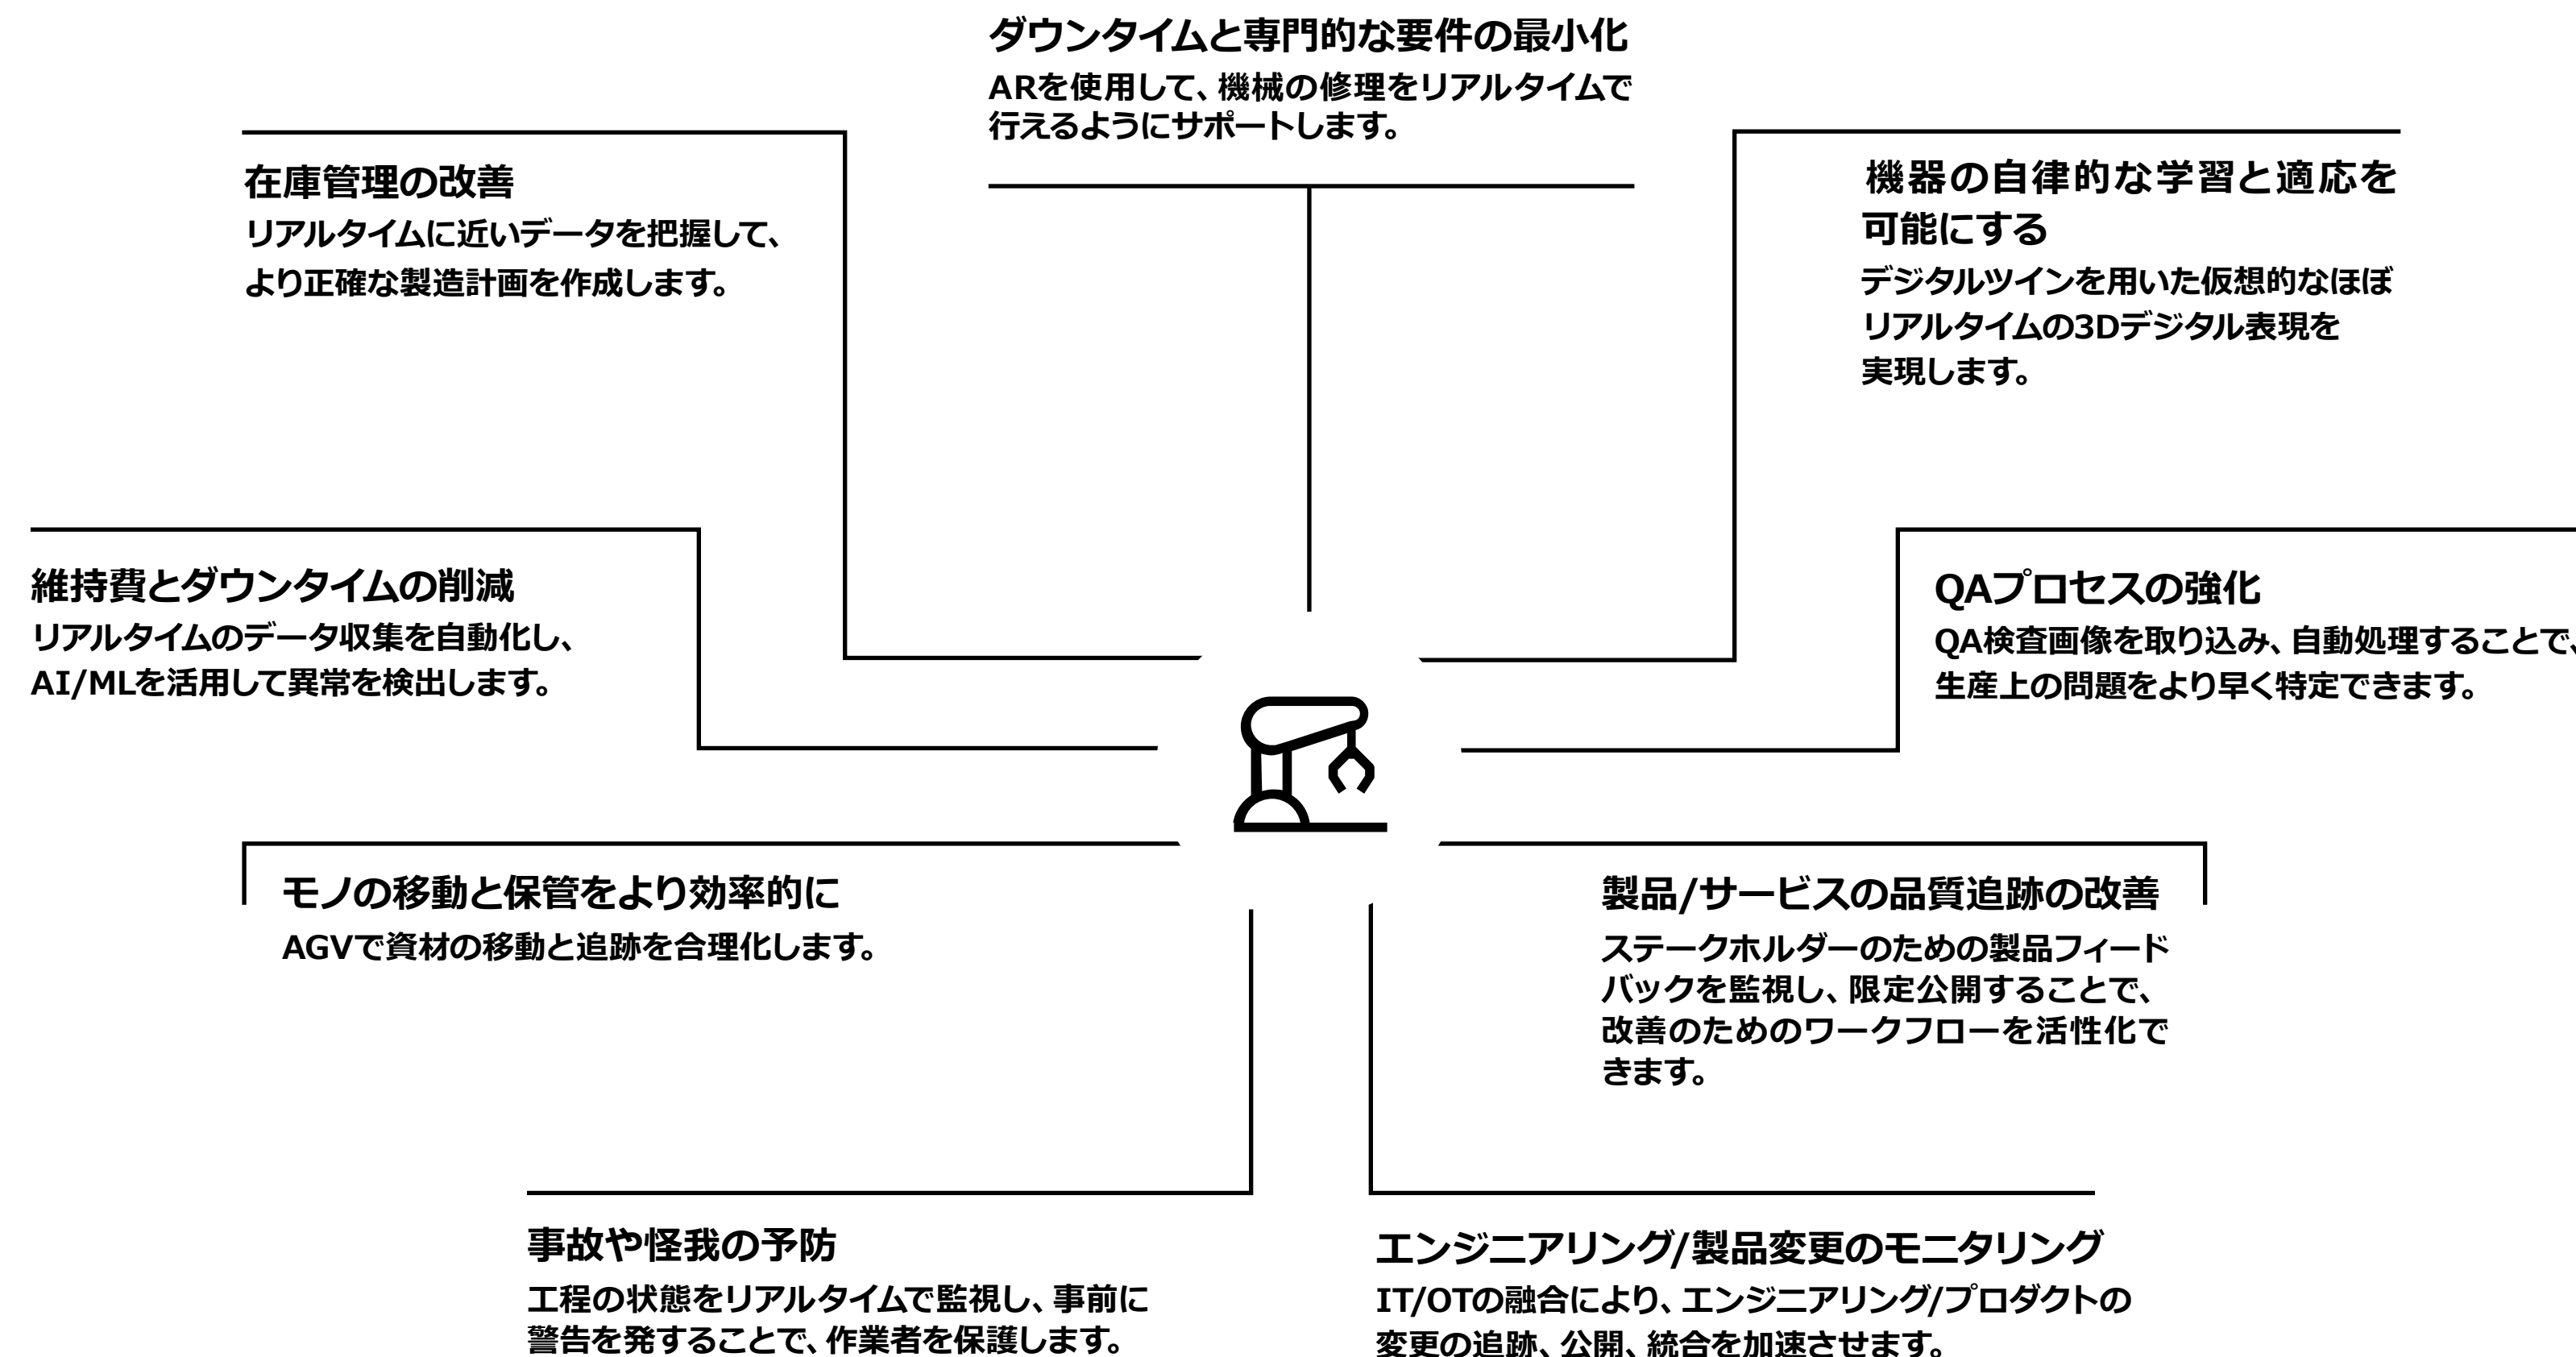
ダウンタイムと専門的な要件の最小化
ARを使用して、機械の修理をリアルタイムで行えるようにサポートします。

在庫管理の改善
リアルタイムに近いデータを把握して、より正確な製造計画を作成します。

機器の自律的な学習と適応を可能にする
デジタルツインを用いた仮想的なほぼリアルタイムの3Dデジタル表現を実現します。

維持費とダウンタイムの削減
リアルタイムのデータ収集を自動化し、AI/MLを活用して異常を検出します。

QAプロセスの強化
QA検査画像を取り込み、自動処理することで、生産上の問題をより早く特定できます。

モノの移動と保管をより効率的に
AGVで資材の移動と追跡を合理化します。

製品/サービスの品質追跡の改善
ステークホルダーのための製品フィードバックを監視し、限定公開することで、改善のためのワークフローを活性化できます。

事故や怪我の予防
工程の状態をリアルタイムで監視し、事前に警告を発することで、作業者を保護します。

エンジニアリング/製品変更のモニタリング
IT/OTの融合により、エンジニアリング/プロダクトの変更の追跡、公開、統合を加速させます。